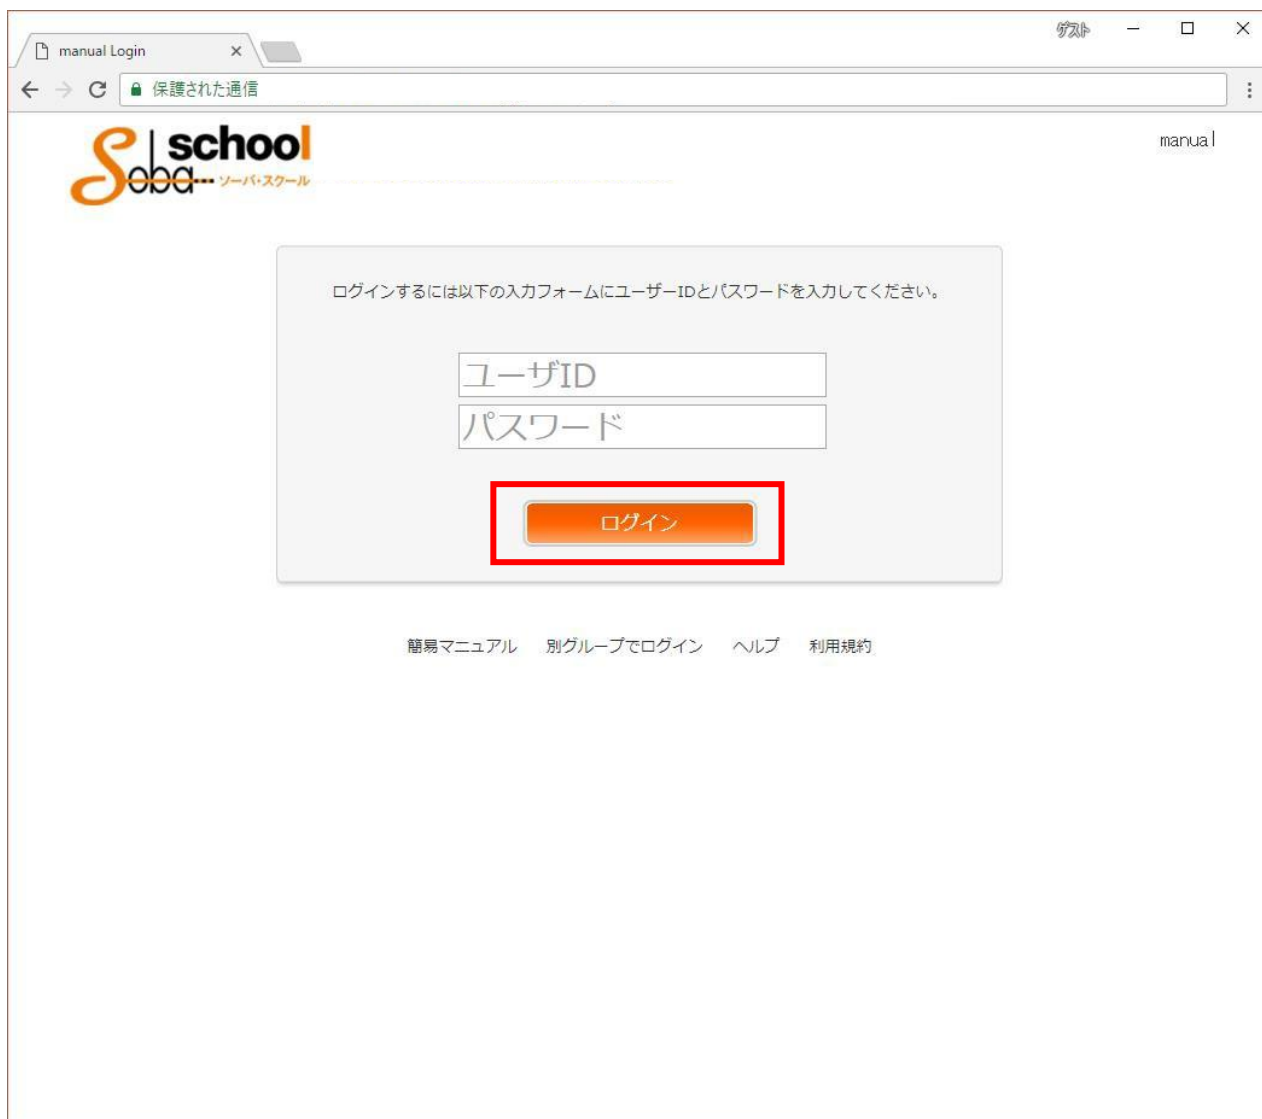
manual Login ×

ゲスト

保護された通信

Soba school ソーバ・スクール

manual

ログインするには以下の入力フォームにユーザーIDとパスワードを入力してください。

ユーザID

パスワード

ログイン

簡易マニュアル 別グループでログイン ヘルプ 利用規約